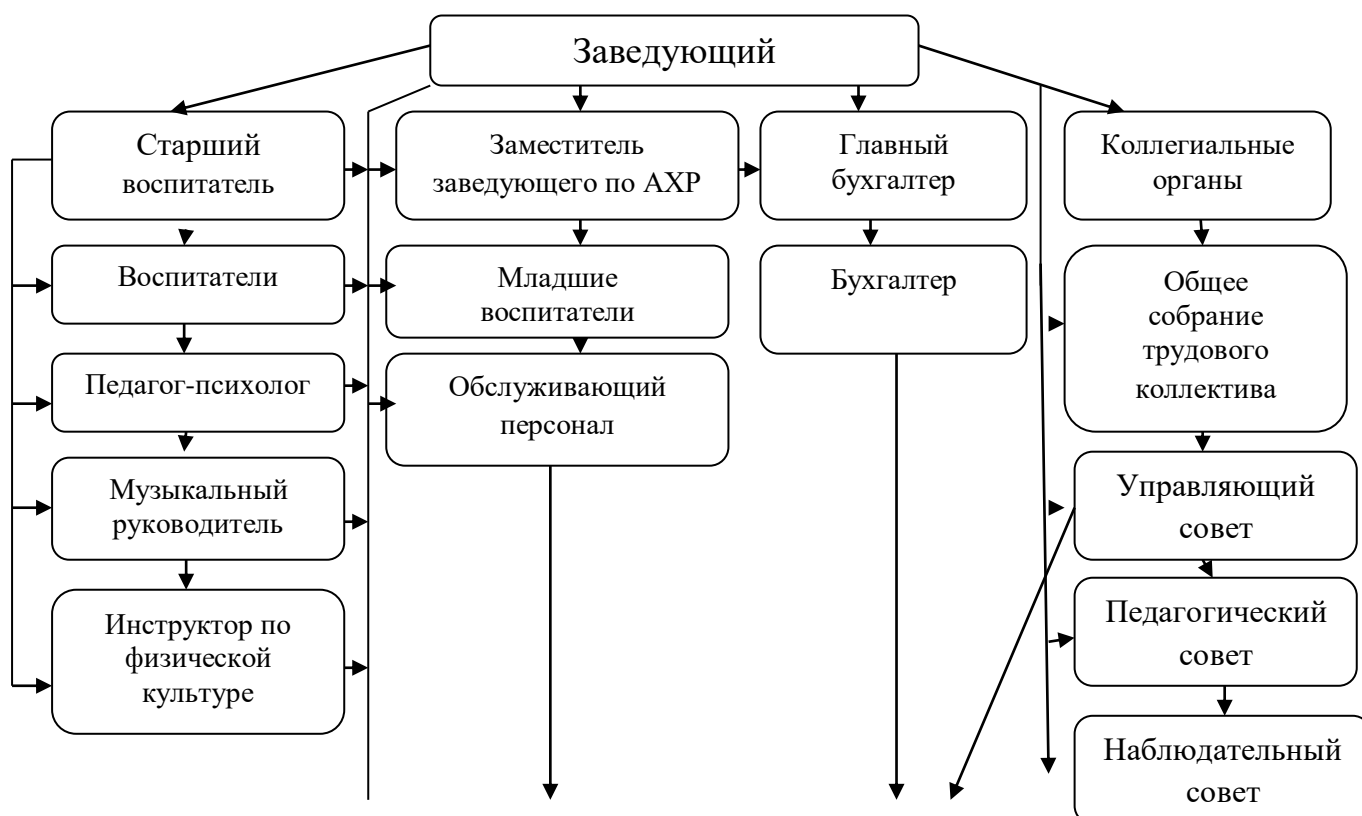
Заведующий

Старший воспитатель

Воспитатели

Педагог-психолог

Музыкальный руководитель

Инструктор по физической культуре

Заместитель заведующего по АХР

Младшие воспитатели

Обслуживающий персонал

Главный бухгалтер

Бухгалтер

Коллегиальные органы

Общее собрание трудового коллектива

Управляющий совет

Педагогический совет

Наблюдательный совет